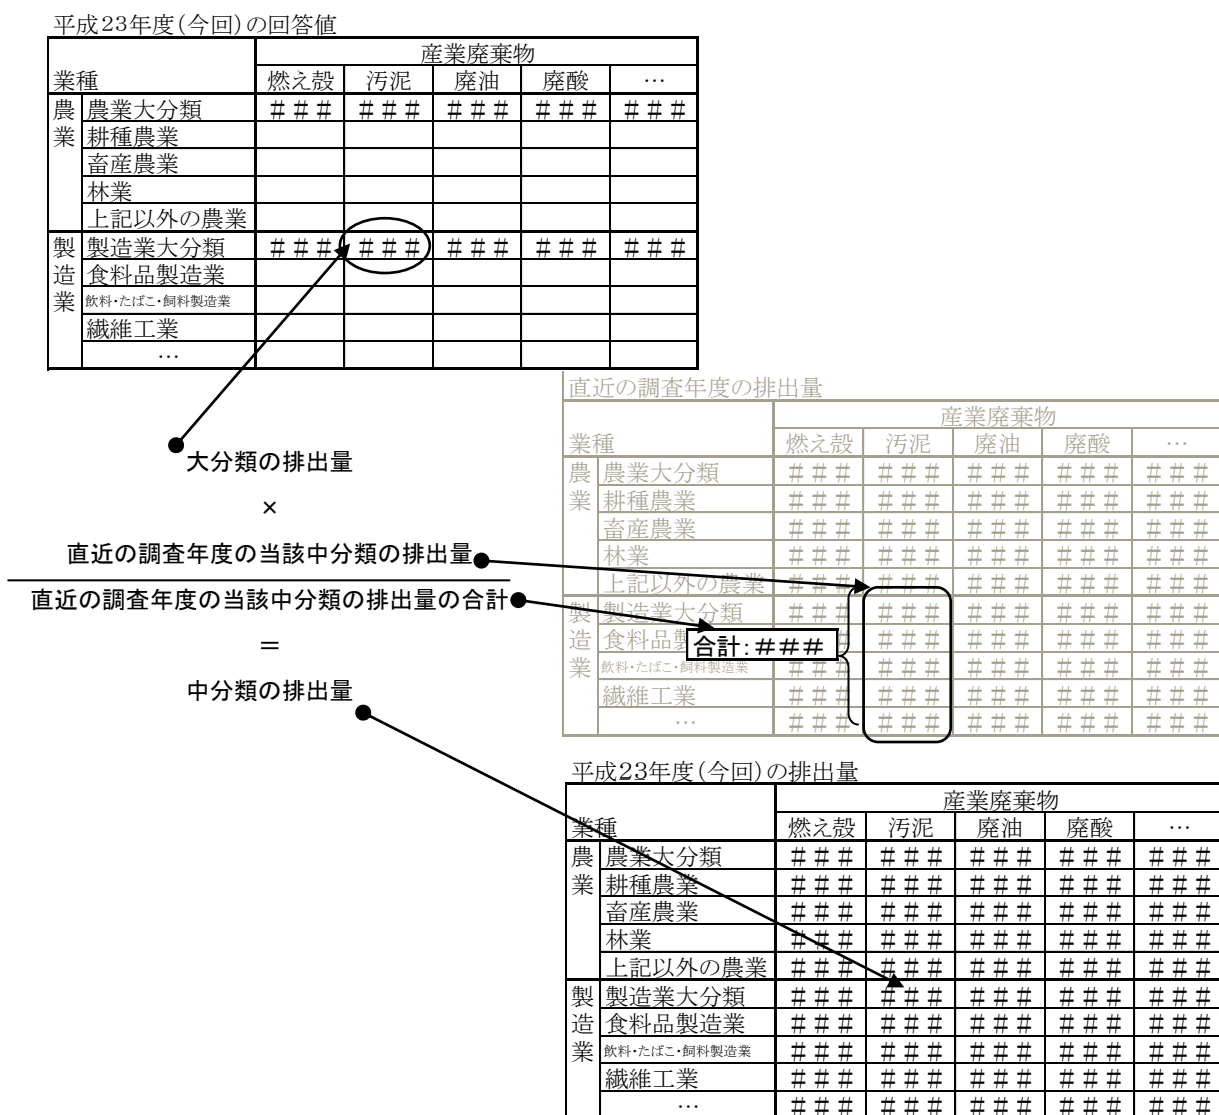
平成23年度(今回)の回答値

| 業種 | | 産業廃棄物 | | | | |
|---|---|---|---|---|---|---|
| | | 燃え殻 | 汚泥 | 廃油 | 廃酸 | … |
| 農業 | 農業大分類 | ### | ### | ### | ### | ### |
| | 耕種農業 | | | | | |
| | 畜産農業 | | | | | |
| | 林業 | | | | | |
| | 上記以外の農業 | | | | | |
| 製造業 | 製造業大分類 | ### | ### | ### | ### | ### |
| | 食料品製造業 | | | | | |
| | 飲料・たばこ・飼料製造業 | | | | | |
| | 繊維工業 | | | | | |
| | … | | | | | |

直近の調査年度の排出量

| 業種 | | 産業廃棄物 | | | | |
|---|---|---|---|---|---|---|
| | | 燃え殻 | 汚泥 | 廃油 | 廃酸 | … |
| 農業 | 農業大分類 | ### | ### | ### | ### | ### |
| | 耕種農業 | ### | ### | ### | ### | ### |
| | 畜産農業 | ### | ### | ### | ### | ### |
| | 林業 | ### | ### | ### | ### | ### |
| | 上記以外の農業 | ### | ### | ### | ### | ### |
| 製造業 | 製造業大分類 | ### | ### | ### | ### | ### |
| | 食料品製造業 | ### | ### | ### | ### | ### |
| | 飲料・たばこ・飼料製造業 | ### | ### | ### | ### | ### |
| | 繊維工業 | ### | ### | ### | ### | ### |
| | … | ### | ### | ### | ### | ### |

合計:###

大分類の排出量
×
直近の調査年度の当該中分類の排出量
直近の調査年度の当該中分類の排出量の合計
=
中分類の排出量

平成23年度(今回)の排出量

| 業種 | | 産業廃棄物 | | | | |
|---|---|---|---|---|---|---|
| | | 燃え殻 | 汚泥 | 廃油 | 廃酸 | … |
| 農業 | 農業大分類 | ### | ### | ### | ### | ### |
| | 耕種農業 | ### | ### | ### | ### | ### |
| | 畜産農業 | ### | ### | ### | ### | ### |
| | 林業 | ### | ### | ### | ### | ### |
| | 上記以外の農業 | ### | ### | ### | ### | ### |
| 製造業 | 製造業大分類 | ### | ### | ### | ### | ### |
| | 食料品製造業 | ### | ### | ### | ### | ### |
| | 飲料・たばこ・飼料製造業 | ### | ### | ### | ### | ### |
| | 繊維工業 | ### | ### | ### | ### | ### |
| | … | ### | ### | ### | ### | ### |